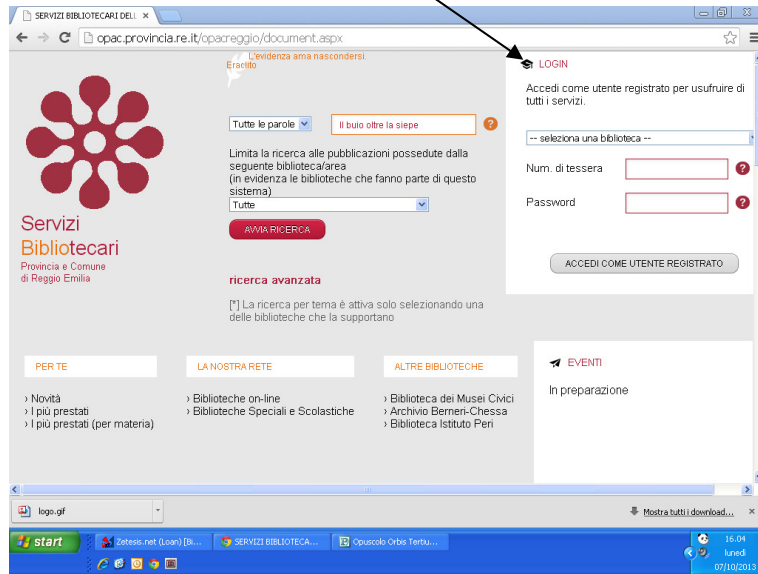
SERVIZI BIBLIOTECARI DEL ×

opac.provincia.re.it/opacreggio/document.aspx

L'evidenza ama nascondersi.
Eraclito

Servizi Bibliotecari
Provincia e Comune di Reggio Emilia

Tutte le parole

Il buio oltre la siepe

?

Limita la ricerca alle pubblicazioni possedute dalla seguente biblioteca/area
(in evidenza le biblioteche che fanno parte di questo sistema)

Tutte

AVVIA RICERCA

ricerca avanzata

[*] La ricerca per tema è attiva solo selezionando una delle biblioteche che la supportano

LOGIN

Accedi come utente registrato per usufruire di tutti i servizi.

-- seleziona una biblioteca --

Num. di tessera

?

Password

?

ACCEDI COME UTENTE REGISTRATO

PER TE

› Novità
› I più prestati
› I più prestati (per materia)

LA NOSTRA RETE

› Biblioteche on-line
› Biblioteche Speciali e Scolastiche

ALTRE BIBLIOTECHE

› Biblioteca dei Musei Civici
› Archivio Berneri-Chessa
› Biblioteca Istituto Peri

EVENTI

In preparazione

logo.gif

Mostra tutti i download...

start

Zetesis.net (Loan) [Bi...

SERVIZI BIBLIOTECA...

Opuscolo Orbis Tertu...

16.04
lunedì
07/10/2013